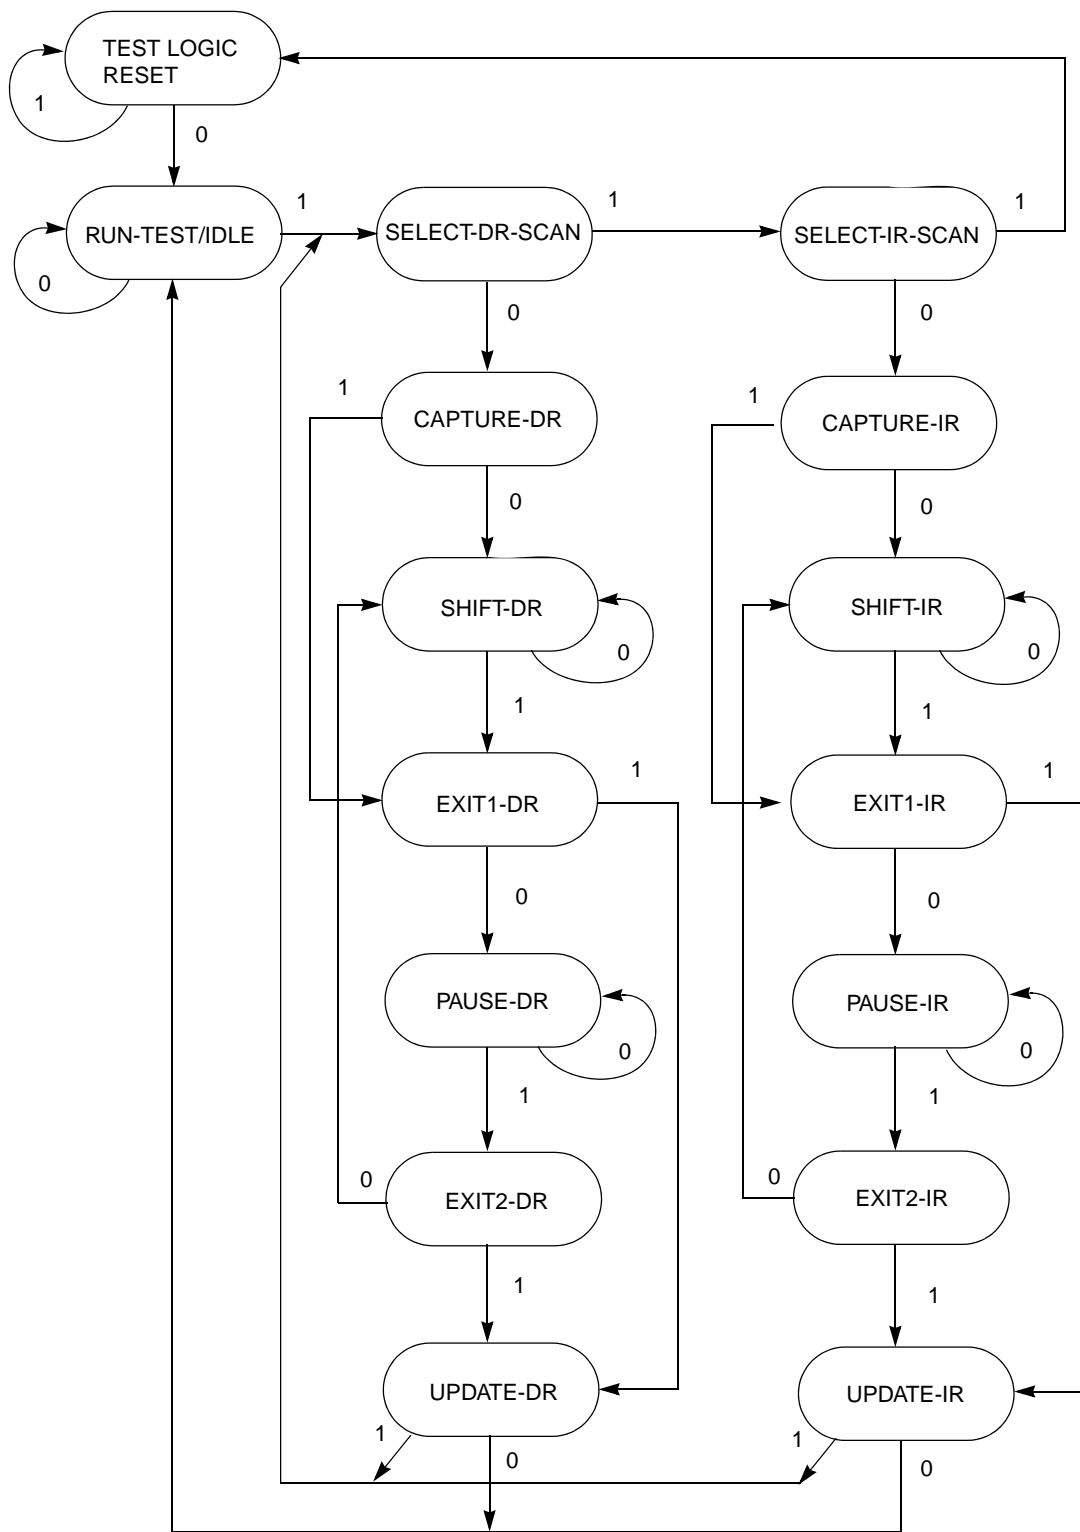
TEST LOGIC RESET

1

0

RUN-TEST/IDLE

0

1

SELECT-DR-SCAN

1

SELECT-IR-SCAN

1

0

0

1

CAPTURE-DR

1

CAPTURE-IR

0

0

SHIFT-DR

0

SHIFT-IR

0

1

1

1

EXIT1-DR

EXIT1-IR

1

0

0

PAUSE-DR

0

PAUSE-IR

0

1

1

0

EXIT2-DR

0

EXIT2-IR

1

1

UPDATE-DR

UPDATE-IR

1

0

1

0